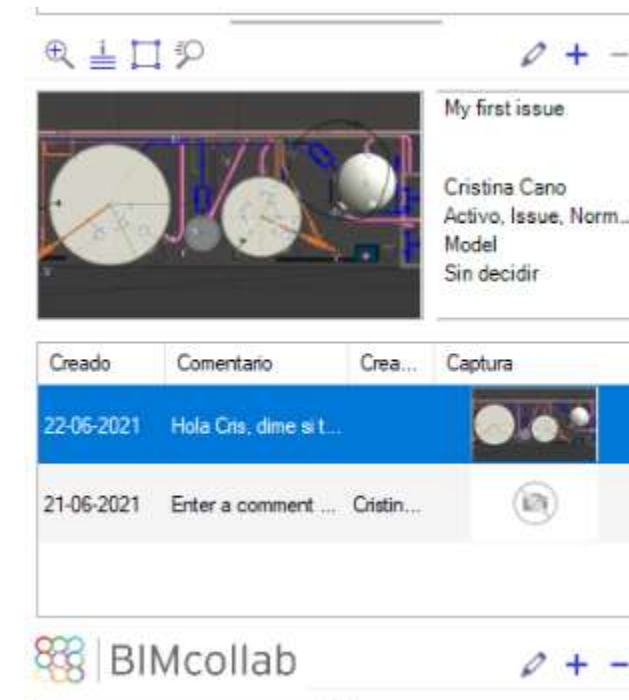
My first issue

Cristina Cano
Activo, Issue, Norm...
Model
Sin decidir

| Creado | Comentario | Crea... | Captura |
|---|---|---|---|
| 22-06-2021 | Hola Cris, dime si t... | | |
| 21-06-2021 | Enter a comment ... | Cristin... | |

BIMcollab